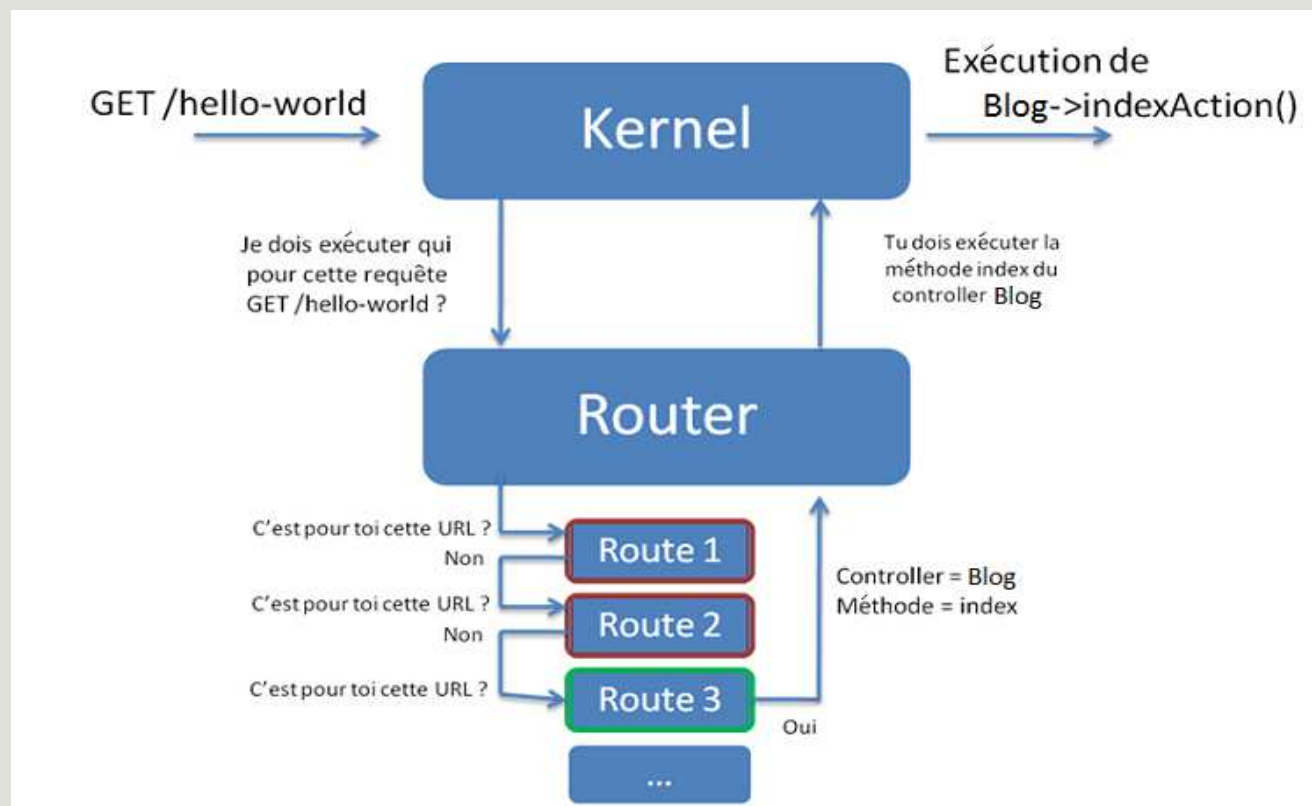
GET /hello-world

Kernel

Exécution de Blog->indexAction()

Je dois exécuter qui pour cette requête GET /hello-world ?

Tu dois exécuter la méthode index du controller Blog

Router

C'est pour toi cette URL ?

Route 1

Non

C'est pour toi cette URL ?

Route 2

Non

C'est pour toi cette URL ?

Route 3

Oui

...

Controller = Blog
Méthode = index